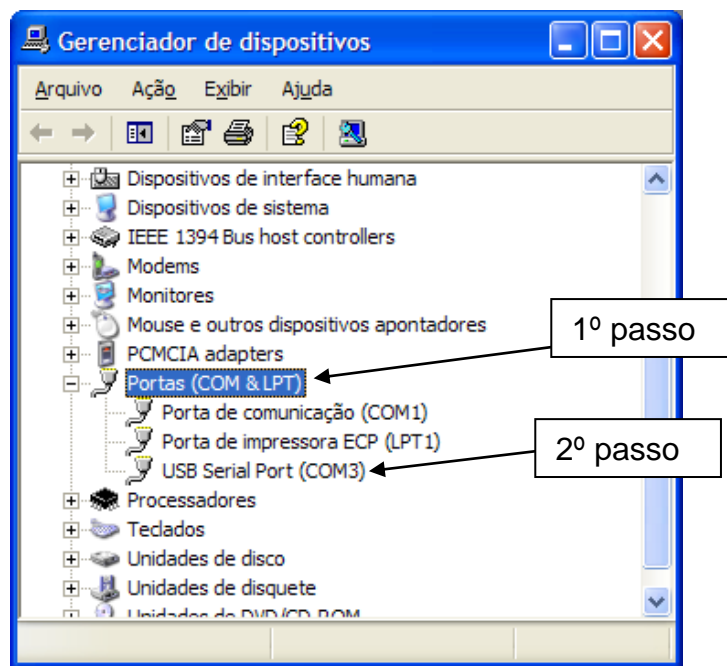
Gerenciador de dispositivos

Arquivo Ação Exibir Ajuda

Dispositivos de interface humana
Dispositivos de sistema
IEEE 1394 Bus host controllers
Modems
Monitores
Mouse e outros dispositivos apontadores
PCMCIA adapters
Portas (COM & LPT)
Porta de comunicação (COM1)
Porta de impressora ECP (LPT1)
USB Serial Port (COM3)
Processadores
Teclados
Unidades de disco
Unidades de disquete
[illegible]

1º passo

2º passo